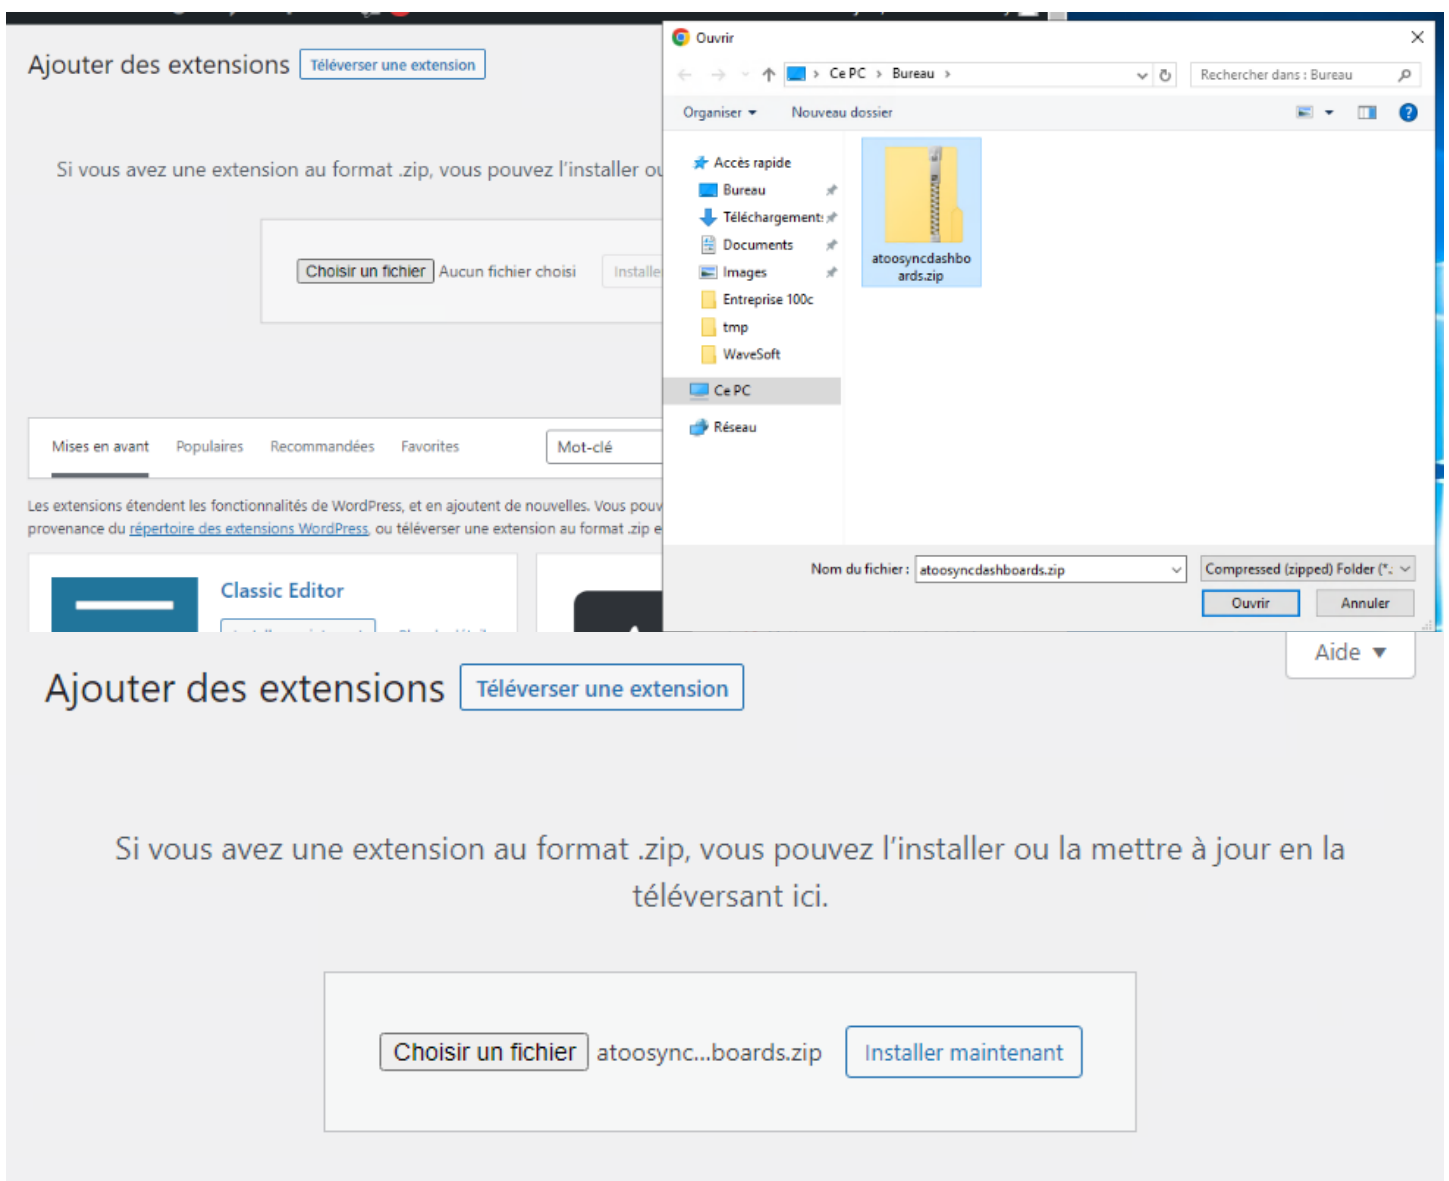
Ajouter des extensions Téléverser une extension

Si vous avez une extension au format .zip, vous pouvez l'installer ou

Choisir un fichier Aucun fichier choisi Installe

Mises en avant Populaires Recommandées Favorites Mot-clé

Les extensions étendent les fonctionnalités de WordPress, et en ajoutent de nouvelles. Vous pouv provenance du répertoire des extensions WordPress ou téléverser une extension au format .zip e

Classic Editor

Ouvrir

Ce PC › Bureau ›

Rechercher dans : Bureau

Organiser ▾ Nouveau dossier

Accès rapide
Bureau
Téléchargements
Documents
Images
Entreprise 100c
tmp
WaveSoft
Ce PC
Réseau

atoosyncdashboards.zip

Nom du fichier : atoosyncdashboards.zip

Compressed (zipped) Folder (*.

Ouvrir Annuler

Aide ▼

Ajouter des extensions Téléverser une extension

Si vous avez une extension au format .zip, vous pouvez l'installer ou la mettre à jour en la téléversant ici.

Choisir un fichier atoosync...boards.zip Installer maintenant